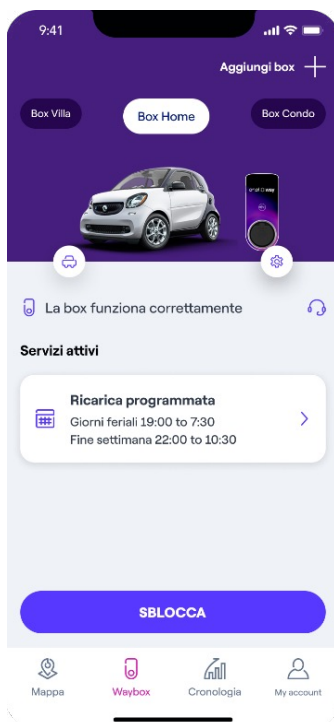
9:41

Aggiungi box +

Box Villa

Box Home

Box Condo

La box funziona correttamente

Servizi attivi

Ricarica programmata
Giorni feriali 19:00 to 7:30
Fine settimana 22:00 to 10:30

SBLOCCA

Mappa

Waybox

Cronologia

My account